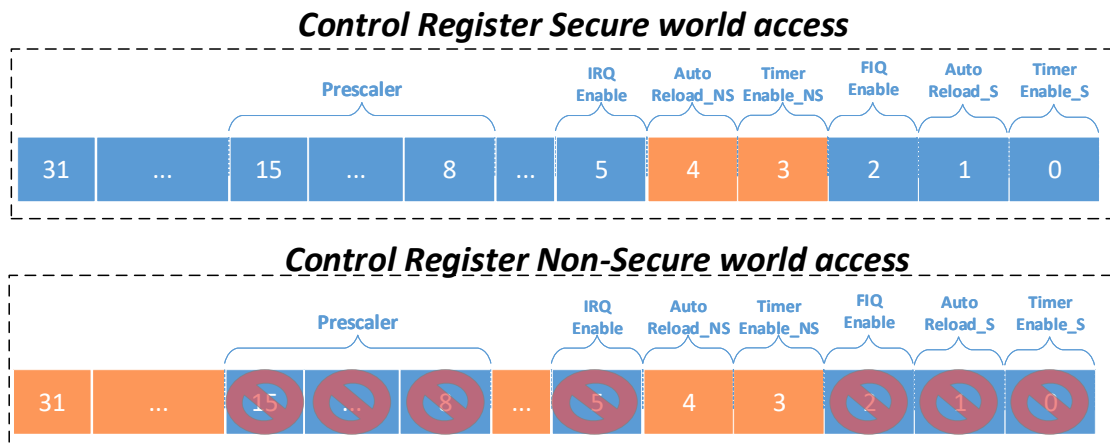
Control Register Secure world access

Prescaler

IRQ Enable

Auto Reload_NS

Timer Enable_NS

FIQ Enable

Auto Reload_S

Timer Enable_S

| 31 | ... | 15 | ... | 8 | ... | 5 | 4 | 3 | 2 | 1 | 0 |
|---|---|---|---|---|---|---|---|---|---|---|---|

Control Register Non-Secure world access

Prescaler

IRQ Enable

Auto Reload_NS

Timer Enable_NS

FIQ Enable

Auto Reload_S

Timer Enable_S

| 31 | ... | 15 | ... | 8 | ... | 5 | 4 | 3 | 2 | 1 | 0 |
|---|---|---|---|---|---|---|---|---|---|---|---|